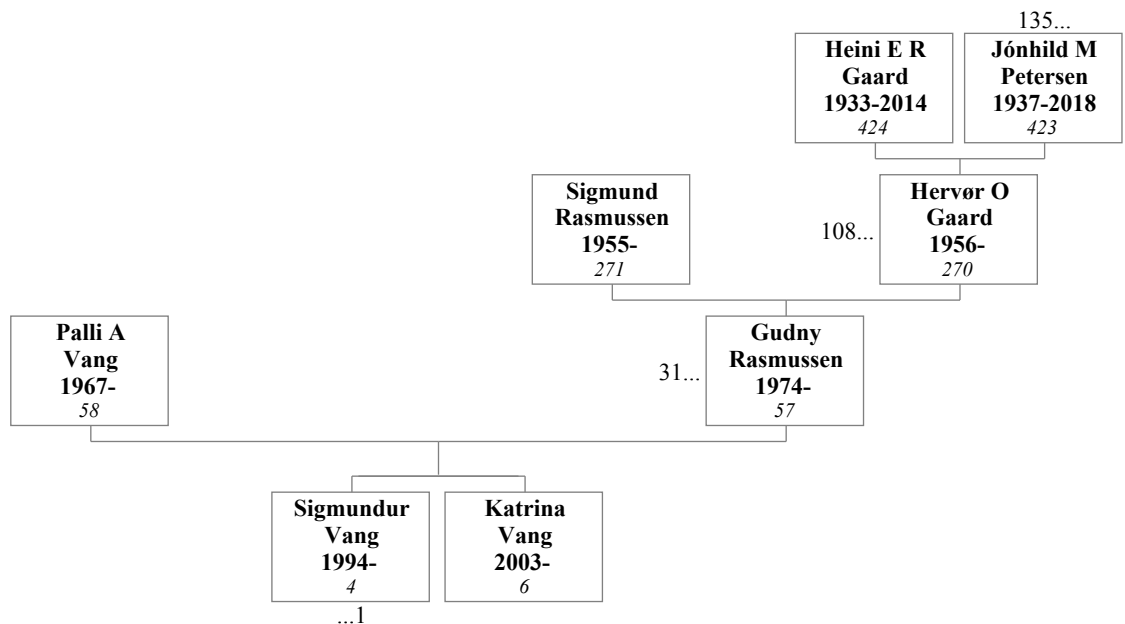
135...

Heini E R Gaard 1933-2014 424

Jónhild M Petersen 1937-2018 423

Sigmund Rasmussen 1955- 271

108... Hervør O Gaard 1956- 270

Palli A Vang 1967- 58

31... Gudny Rasmussen 1974- 57

Sigmundur Vang 1994- 4

...1

Katrina Vang 2003- 6